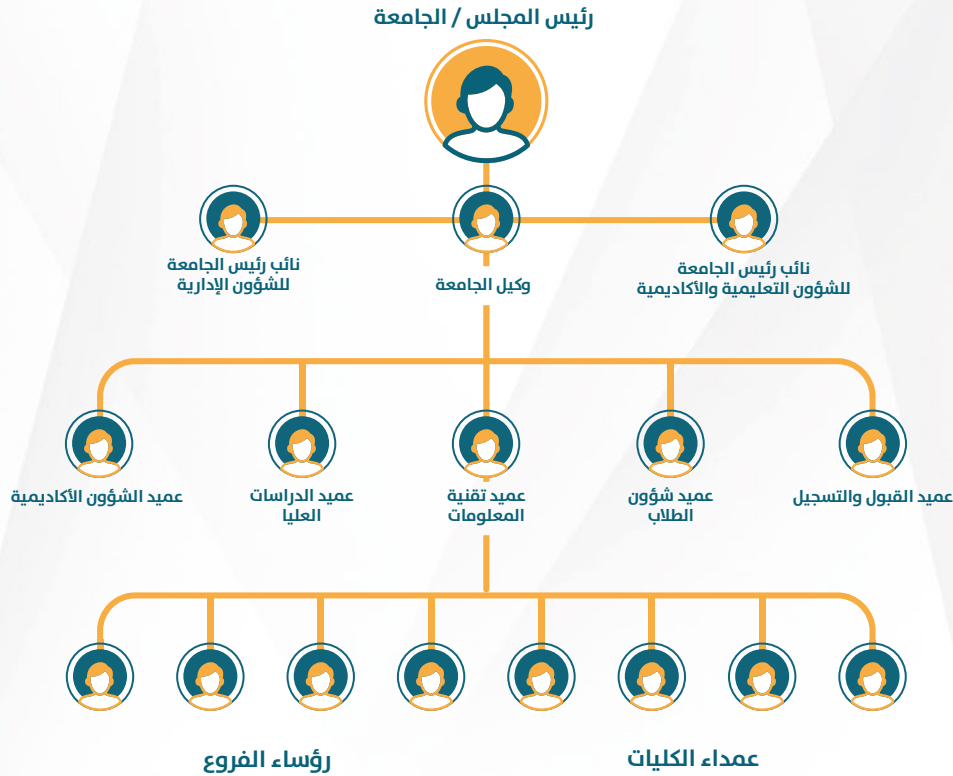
رئيس المجلس / الجامعة

نائب رئيس الجامعة للشؤون التعليمية والأكاديمية

وكيل الجامعة

نائب رئيس الجامعة للشؤون الإدارية

عميد القبول والتسجيل

عميد شؤون الطلاب

عميد تقنية المعلومات

عميد الدراسات العليا

عميد الشؤون الأكاديمية

عمداء الكليات

رؤساء الفروع